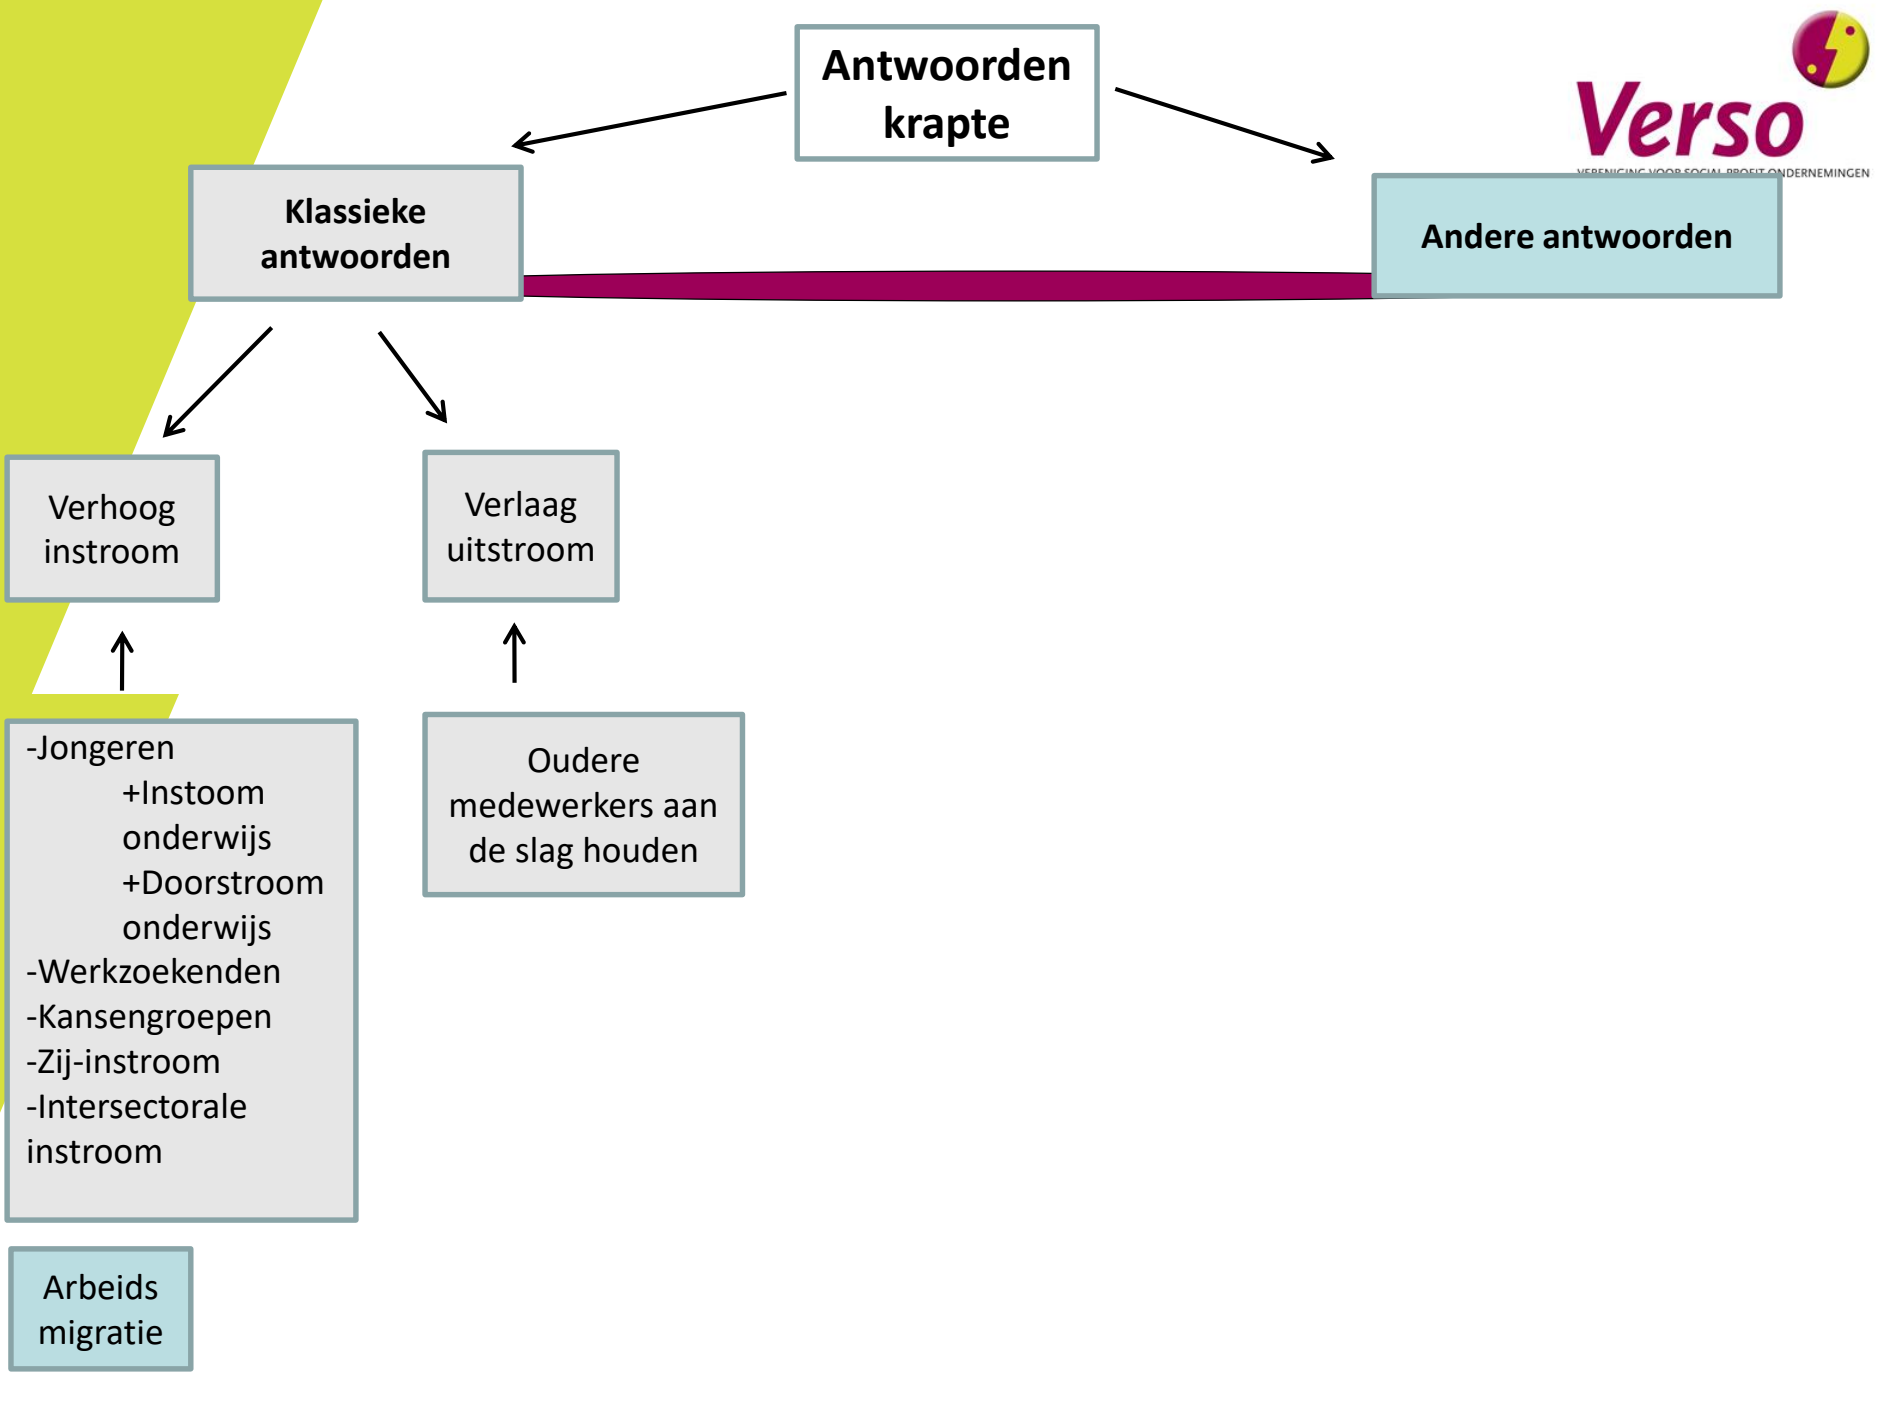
Antwoorden krapte

Verso
VERENIGING VOOR SOCIAL PROFIT ONDERNEMINGEN

Klassieke antwoorden

Andere antwoorden

Verhoog instroom

Verlaag uitstroom

-Jongeren
+Instoom onderwijs
+Doorstroom onderwijs
-Werkzoekenden
-Kansengroepen
-Zij-instroom
-Intersectorale instroom

Oudere medewerkers aan de slag houden

Arbeids migratie